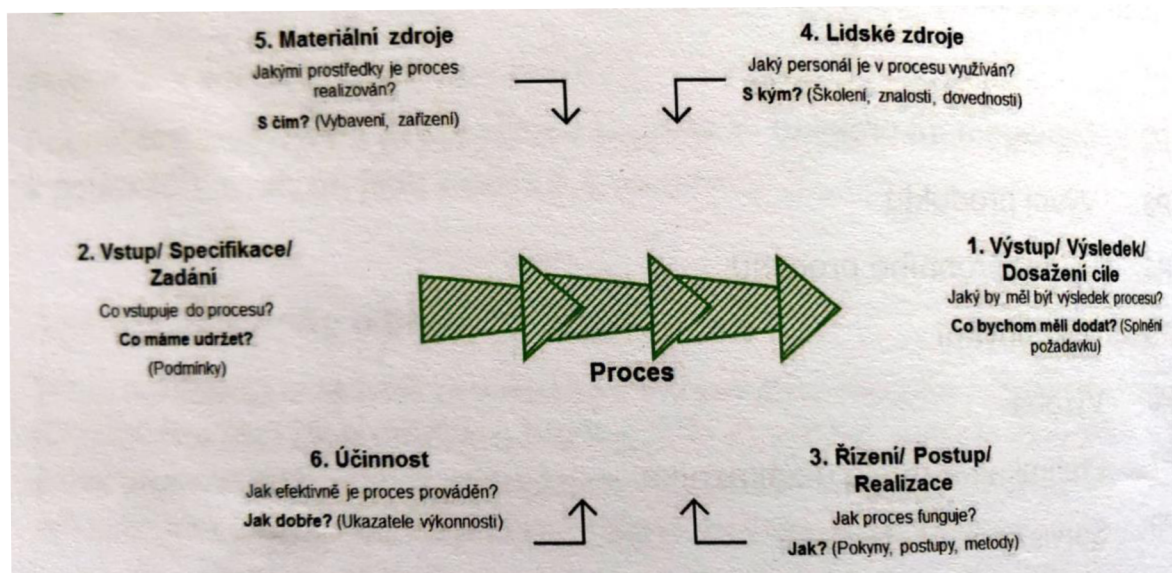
5. Materiální zdroje
Jakými prostředky je proces realizován?
S čím? (Vybavení, zařízení)

4. Lidské zdroje
Jaký personál je v procesu využíván?
S kým? (Školení, znalosti, dovednosti)

2. Vstup/ Specifikace/ Zadání
Co vstupuje do procesu?
Co máme udržet?
(Podmínky)

Proces

1. Výstup/ Výsledek/ Dosažení cíle
Jaký by měl být výsledek procesu?
Co bychom měli dodat? (Splnění požadavku)

6. Účinnost
Jak efektivně je proces prováděn?
Jak dobře? (Ukazatele výkonnosti)

3. Řízení/ Postup/ Realizace
Jak proces funguje?
Jak? (Pokyny, postupy, metody)